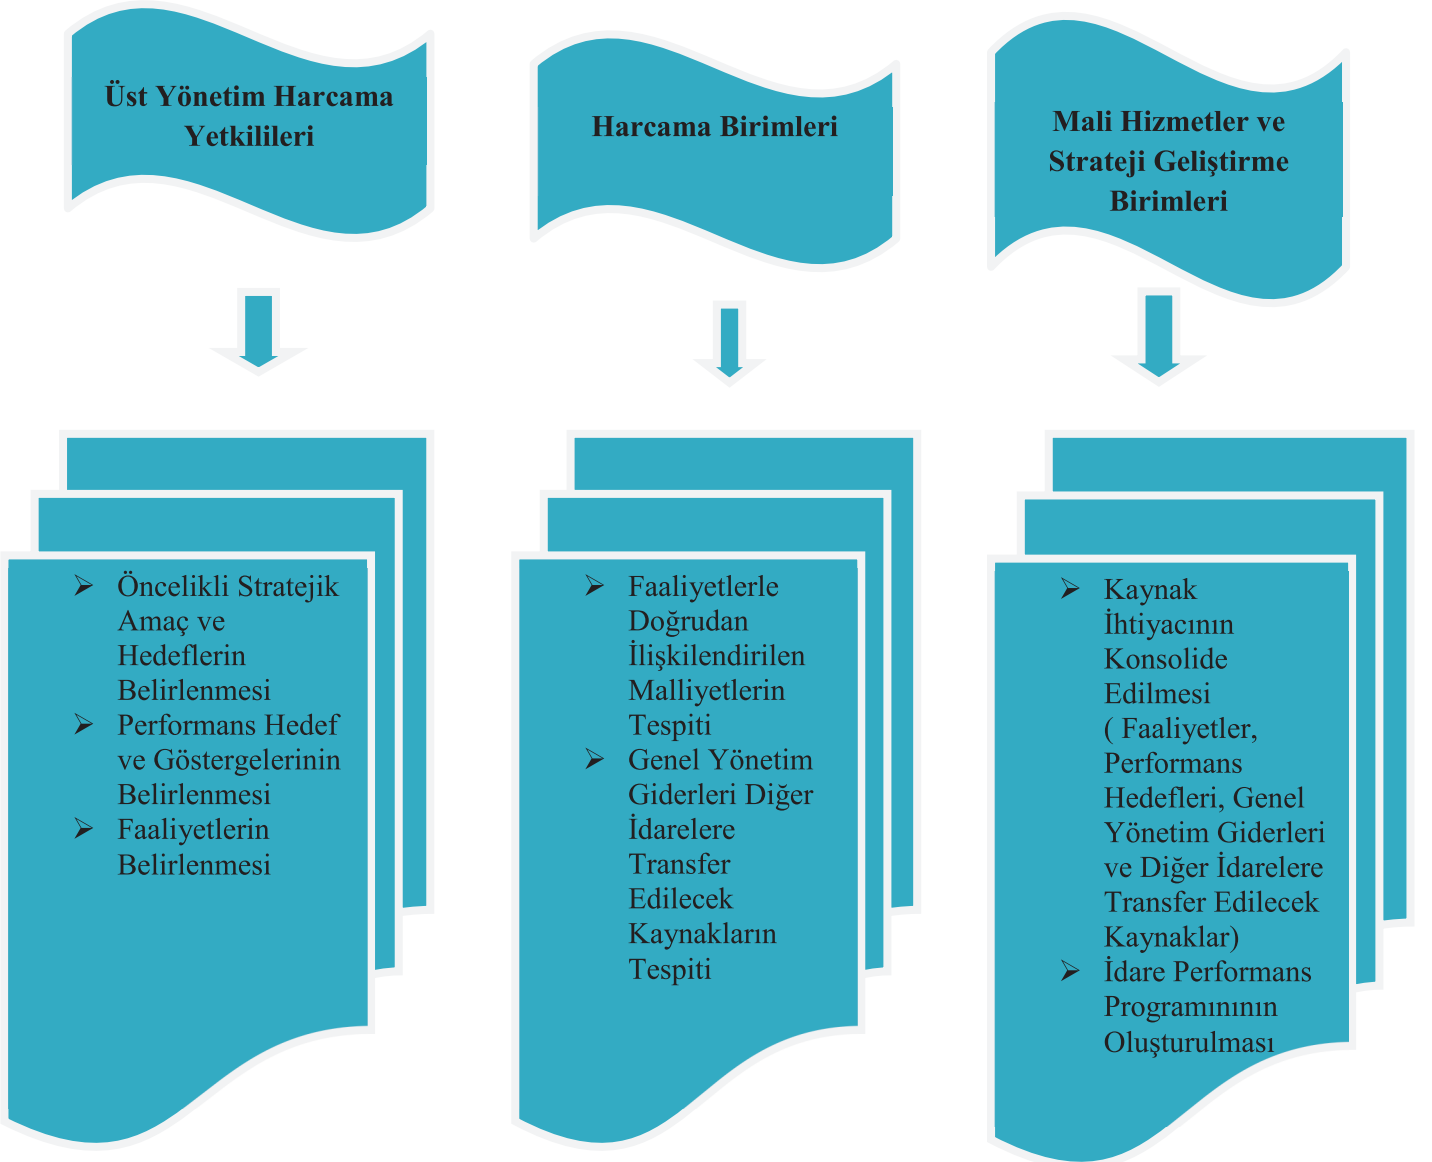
Üst Yönetim Harcama Yetkilileri

Harcama Birimleri

Mali Hizmetler ve Strateji Geliştirme Birimleri

➢ Öncelikli Stratejik Amaç ve Hedeflerin Belirlenmesi
➢ Performans Hedef ve Göstergelerinin Belirlenmesi
➢ Faaliyetlerin Belirlenmesi

➢ Faaliyetlerle Doğrudan İlişkilendirilen Malliyetlerin Tespiti
➢ Genel Yönetim Giderleri Diğer İdarelere Transfer Edilecek Kaynakların Tespiti

➢ Kaynak İhtiyacının Konsolide Edilmesi ( Faaliyetler, Performans Hedefleri, Genel Yönetim Giderleri ve Diğer İdarelere Transfer Edilecek Kaynaklar)
➢ İdare Performans Programınının Oluşturulması